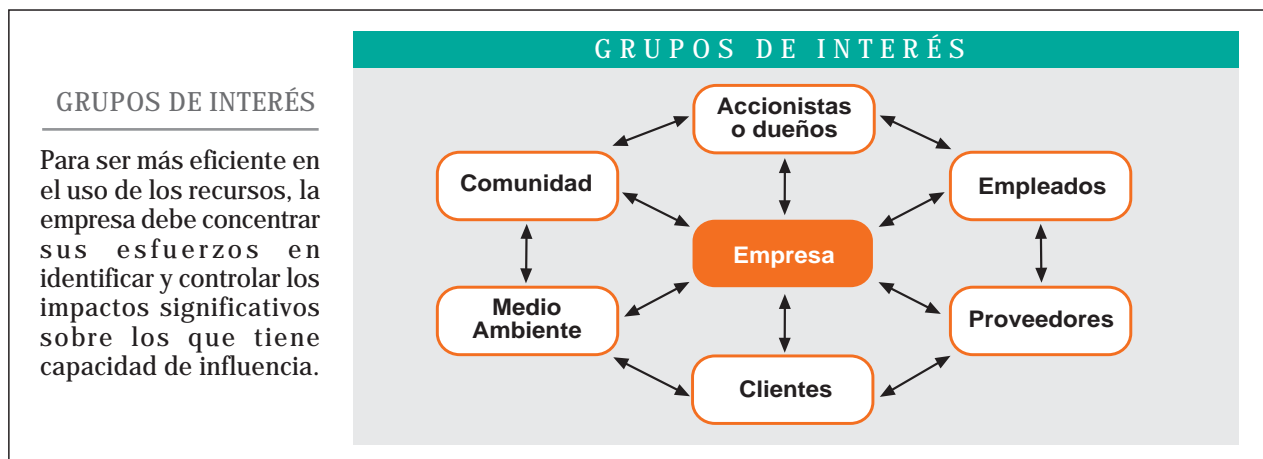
GRUPOS DE INTERÉS

Para ser más eficiente en el uso de los recursos, la empresa debe concentrar sus esfuerzos en identificar y controlar los impactos significativos sobre los que tiene capacidad de influencia.

GRUPOS DE INTERÉS

Accionistas o dueños

Comunidad

Empleados

Empresa

Medio Ambiente

Proveedores

Clientes